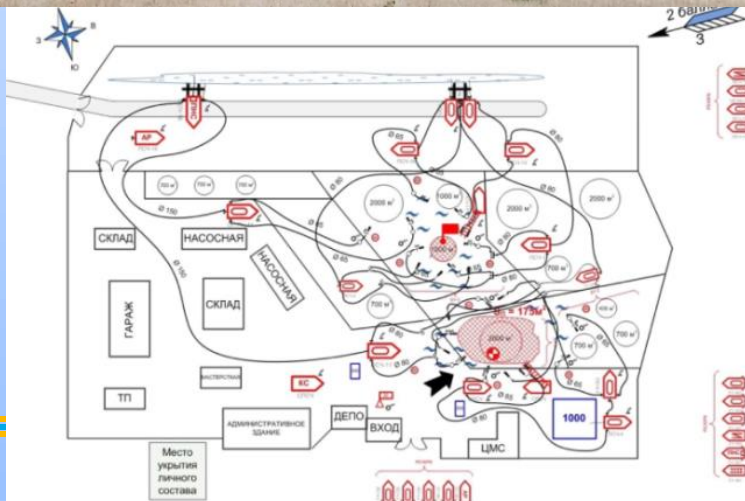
З
В
Ю
2 бал
3
АР
Ø 150
300 м³
700 м³
700 м³
2000 м³
1000 м³
2000 м³
2000 м³
1000 м³
700 м³
2000 м³
700 м³
1000
Ø 65
Ø 65
Ø 150
СКЛАД
НАСОСНАЯ
НАСОСНАЯ
ГАРАЖ
СКЛАД
ТП
МАСТЕРСКАЯ
КС
АДМИНИСТРАТИВНОЕ ЗДАНИЕ
ДЕПО
ВХОД
ЦМС
Место укрытия личного состава
= 175м²